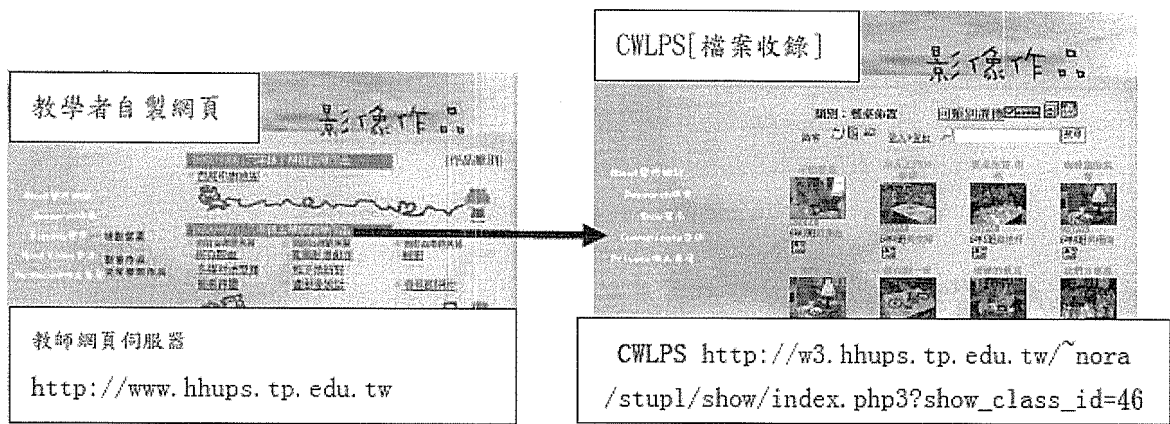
教學者自製網頁

影像作品

[作品觀摩]

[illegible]

教師網頁伺服器

http://www.hhups.tp.edu.tw

CWLPS[檔案收錄]

影像作品

類別：藝術創作

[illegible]

CWLPS http://w3.hhups.tp.edu.tw/~nora/stupl/show/index.php3?show_class_id=46